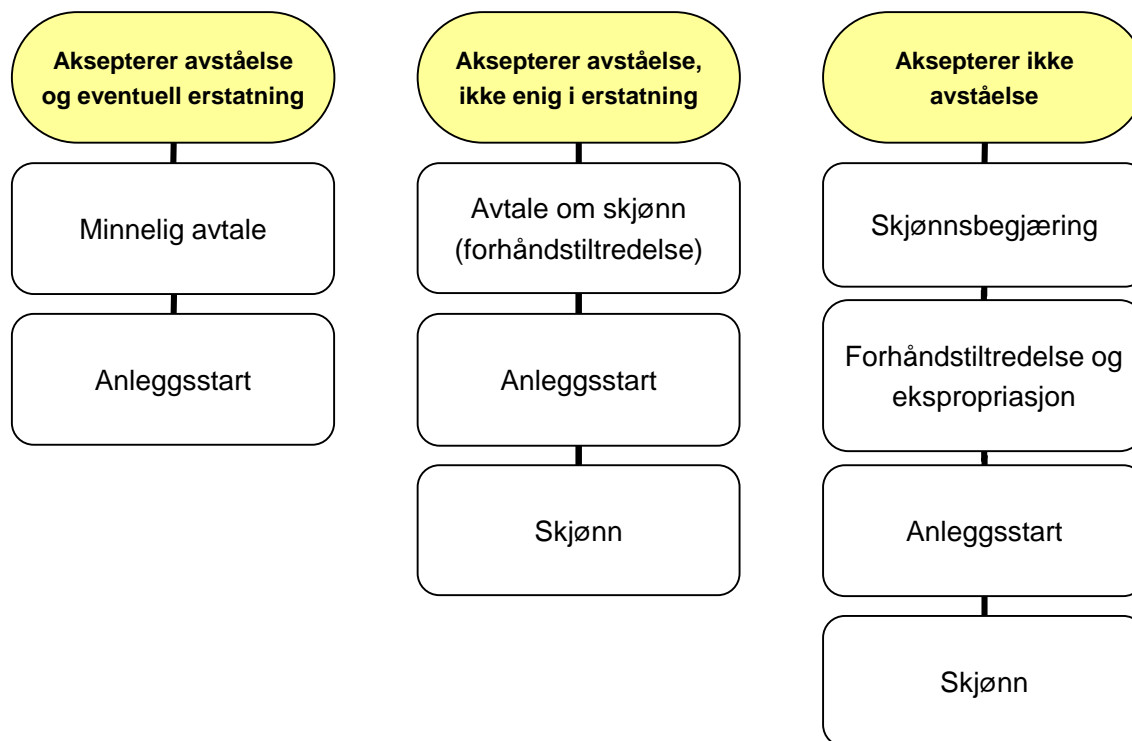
Aksepterer avståelse og eventuell erstatning

Minnelig avtale

Anleggsstart

Aksepterer avståelse, ikke enig i erstatning

Avtale om skjønn (forhåndstiltredelse)

Anleggsstart

Skjønn

Aksepterer ikke avståelse

Skjønnsbegjæring

Forhåndstiltredelse og ekspropriasjon

Anleggsstart

Skjønn